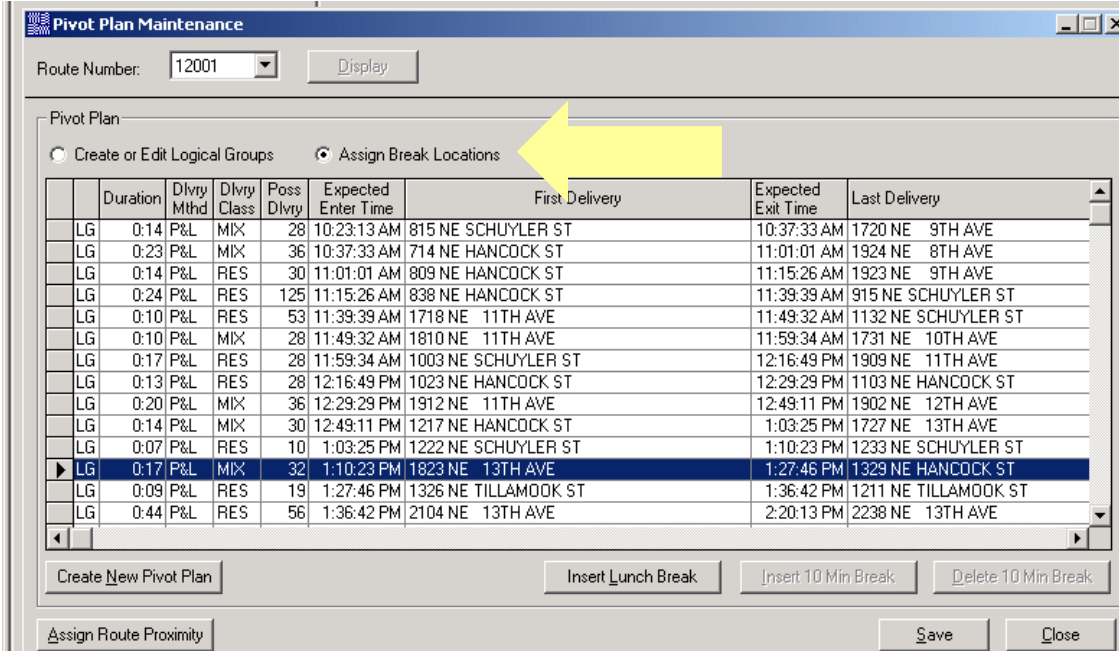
Pivot Plan Maintenance

Route Number: 12001 Display

Pivot Plan

Create or Edit Logical Groups Assign Break Locations

| | Duration | Dlvry Mthd | Dlvry Class | Poss Dlvry | Expected Enter Time | First Delivery | Expected Exit Time | Last Delivery |
|---|---|---|---|---|---|---|---|---|
| LG | 0:14 | P&L | MIX | 28 | 10:23:13 AM | 815 NE SCHUYLER ST | 10:37:33 AM | 1720 NE 9TH AVE |
| LG | 0:23 | P&L | MIX | 36 | 10:37:33 AM | 714 NE HANCOCK ST | 11:01:01 AM | 1924 NE 8TH AVE |
| LG | 0:14 | P&L | RES | 30 | 11:01:01 AM | 809 NE HANCOCK ST | 11:15:26 AM | 1923 NE 9TH AVE |
| LG | 0:24 | P&L | RES | 125 | 11:15:26 AM | 838 NE HANCOCK ST | 11:39:39 AM | 915 NE SCHUYLER ST |
| LG | 0:10 | P&L | RES | 53 | 11:39:39 AM | 1718 NE 11TH AVE | 11:49:32 AM | 1132 NE SCHUYLER ST |
| LG | 0:10 | P&L | MIX | 28 | 11:49:32 AM | 1810 NE 11TH AVE | 11:59:34 AM | 1731 NE 10TH AVE |
| LG | 0:17 | P&L | RES | 28 | 11:59:34 AM | 1003 NE SCHUYLER ST | 12:16:49 PM | 1909 NE 11TH AVE |
| LG | 0:13 | P&L | RES | 28 | 12:16:49 PM | 1023 NE HANCOCK ST | 12:29:29 PM | 1103 NE HANCOCK ST |
| LG | 0:20 | P&L | MIX | 36 | 12:29:29 PM | 1912 NE 11TH AVE | 12:49:11 PM | 1902 NE 12TH AVE |
| LG | 0:14 | P&L | MIX | 30 | 12:49:11 PM | 1217 NE HANCOCK ST | 1:03:25 PM | 1727 NE 13TH AVE |
| LG | 0:07 | P&L | RES | 10 | 1:03:25 PM | 1222 NE SCHUYLER ST | 1:10:23 PM | 1233 NE SCHUYLER ST |
| LG | 0:17 | P&L | MIX | 32 | 1:10:23 PM | 1823 NE 13TH AVE | 1:27:46 PM | 1329 NE HANCOCK ST |
| LG | 0:09 | P&L | RES | 19 | 1:27:46 PM | 1326 NE TILLAMOOK ST | 1:36:42 PM | 1211 NE TILLAMOOK ST |
| LG | 0:44 | P&L | RES | 56 | 1:36:42 PM | 2104 NE 13TH AVE | 2:20:13 PM | 2238 NE 13TH AVE |

Create New Pivot Plan Insert Lunch Break Insert 10 Min Break Delete 10 Min Break

Assign Route Proximity Save Close